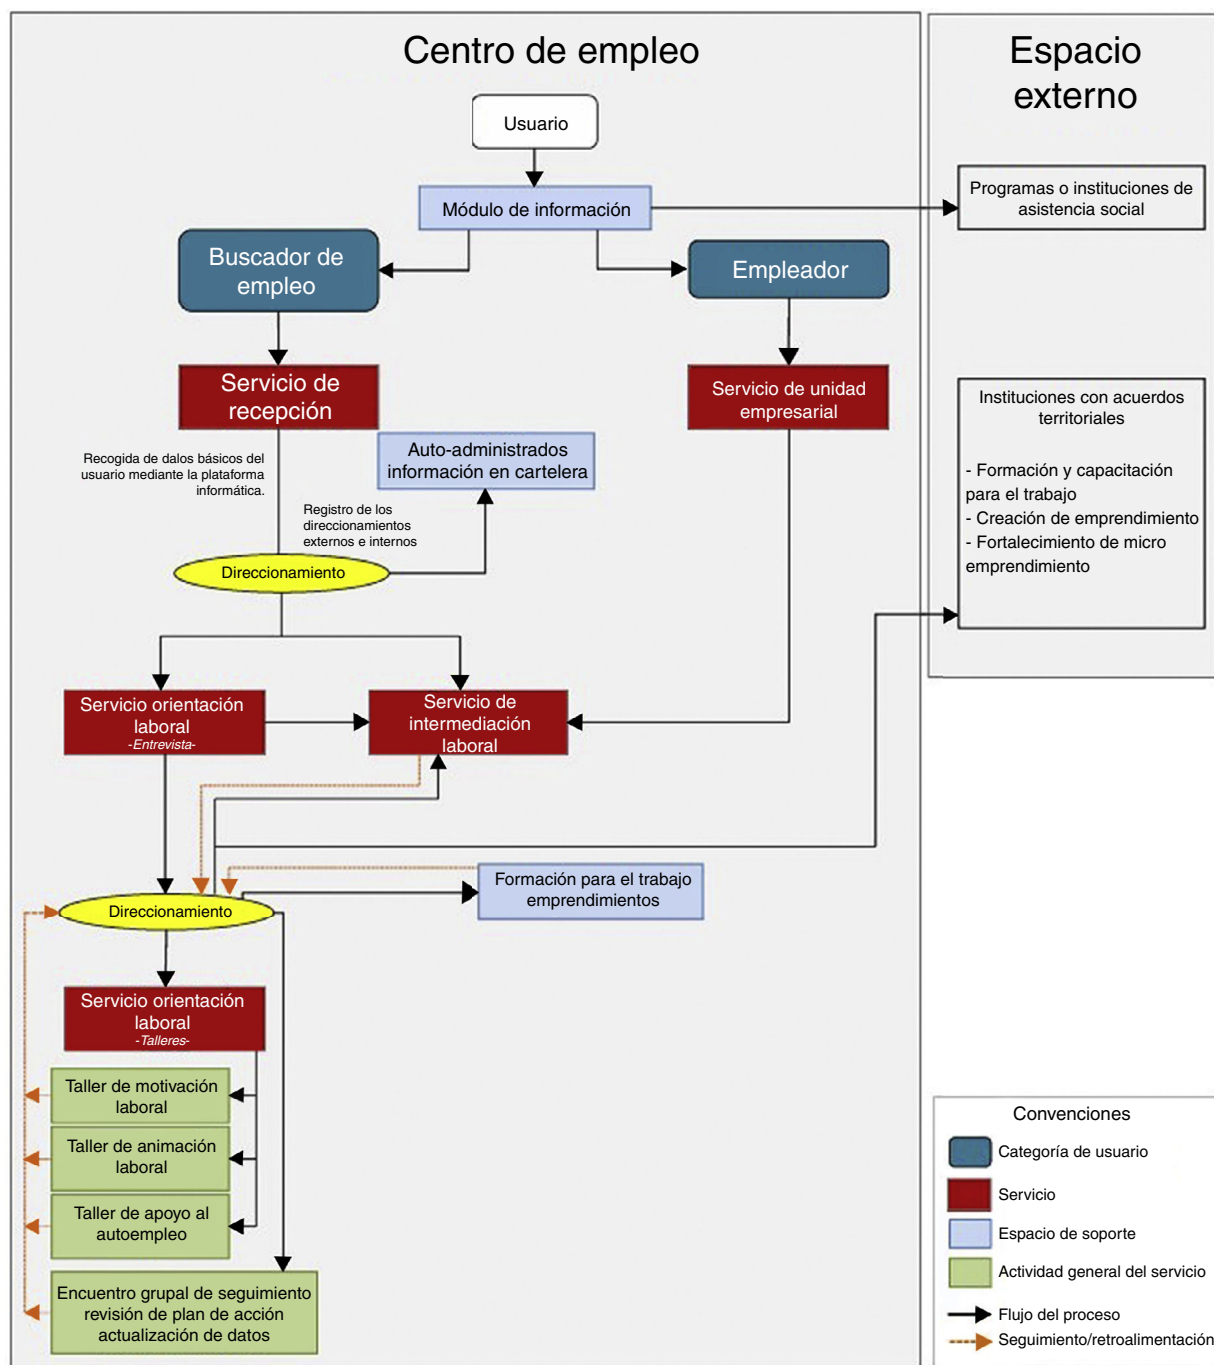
Centro de empleo

Espacio externo

Usuario

Módulo de información

Programas o instituciones de asistencia social

Buscador de empleo

Empleador

Servicio de recepción

Servicio de unidad empresarial

Instituciones con acuerdos territoriales

- Formación y capacitación para el trabajo
- Creación de emprendimiento
- Fortalecimiento de micro emprendimiento

Recogida de dalos básicos del usuario mediante la plataforma informática.

Auto-administrados información en cartelera

Registro de los direccionamientos externos e internos

Direccionamiento

Servicio orientación laboral -Entrevista-

Servicio de intermediación laboral

Formación para el trabajo emprendimientos

Direccionamiento

Servicio orientación laboral -Talleres-

Taller de motivación laboral

Taller de animación laboral

Taller de apoyo al autoempleo

Encuentro grupal de seguimiento revisión de plan de acción actualización de datos

Convenciones

Categoría de usuario

Servicio

Espacio de soporte

Actividad general del servicio

Flujo del proceso

Seguimiento/retroalimentación